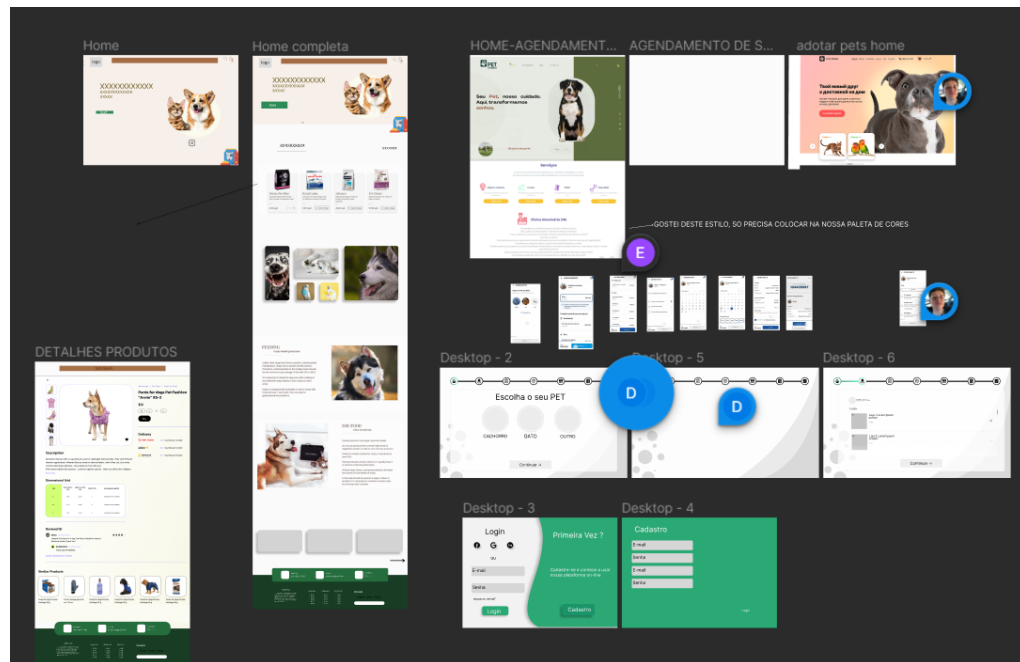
Home

logo

XXXXXXXXXXXX

Home completa

logo

XXXXXXXXXXXX

HOME-AGENDAMENT...

Seu PET, nosso cuidado. Aqui transformamos sonhos.

Serviços

AGENDAMENTO DE S...

adotar pets home

GOSTEI DESTE ESTILO, SO PRECISA COLOCAR NA NOSSA PALETA DE CORES

E

DETALHES PRODUTOS

Description

Reviews

Similar Products

Desktop - 2

Escolha o seu PET

CACHORRO

GATO

OUTRO

Continuar

Desktop - 5

D

D

Desktop - 6

Continuar

Desktop - 3

Login

OU

E-mail

Senha

Login

Primeira Vez ?

Cadastro

Desktop - 4

Cadastro

E-mail

Senha

E-mail

Senha

Login